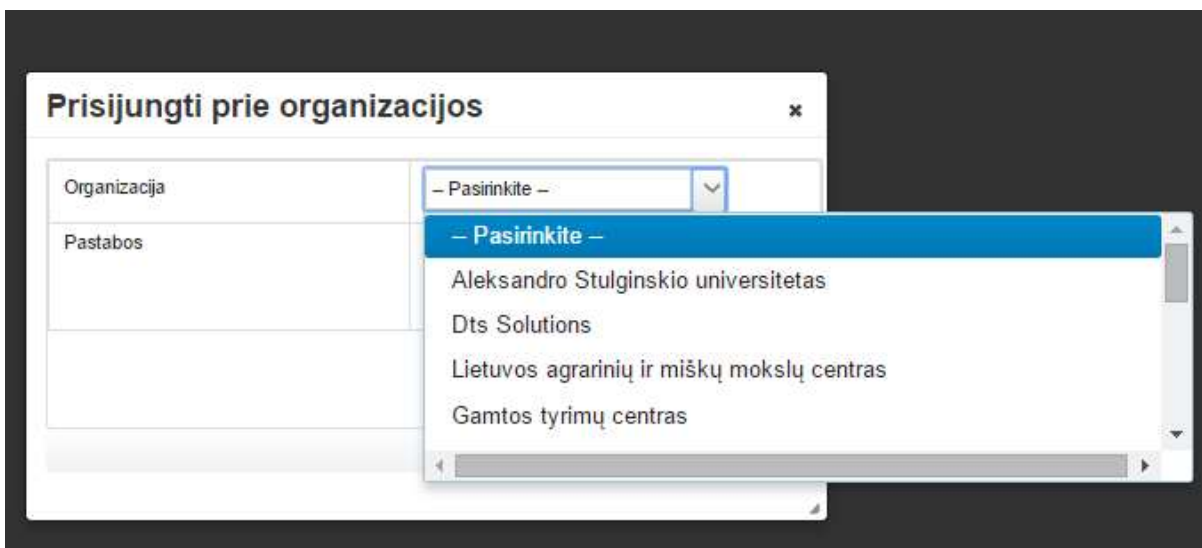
Prisijungti prie organizacijos

×

Organizacija

– Pasirinkite –

Pastabos

– Pasirinkite –

Aleksandro Stulginskio universitetas

Dts Solutions

Lietuvos agrarinių ir miškų mokslų centras

Gamtos tyrimų centras